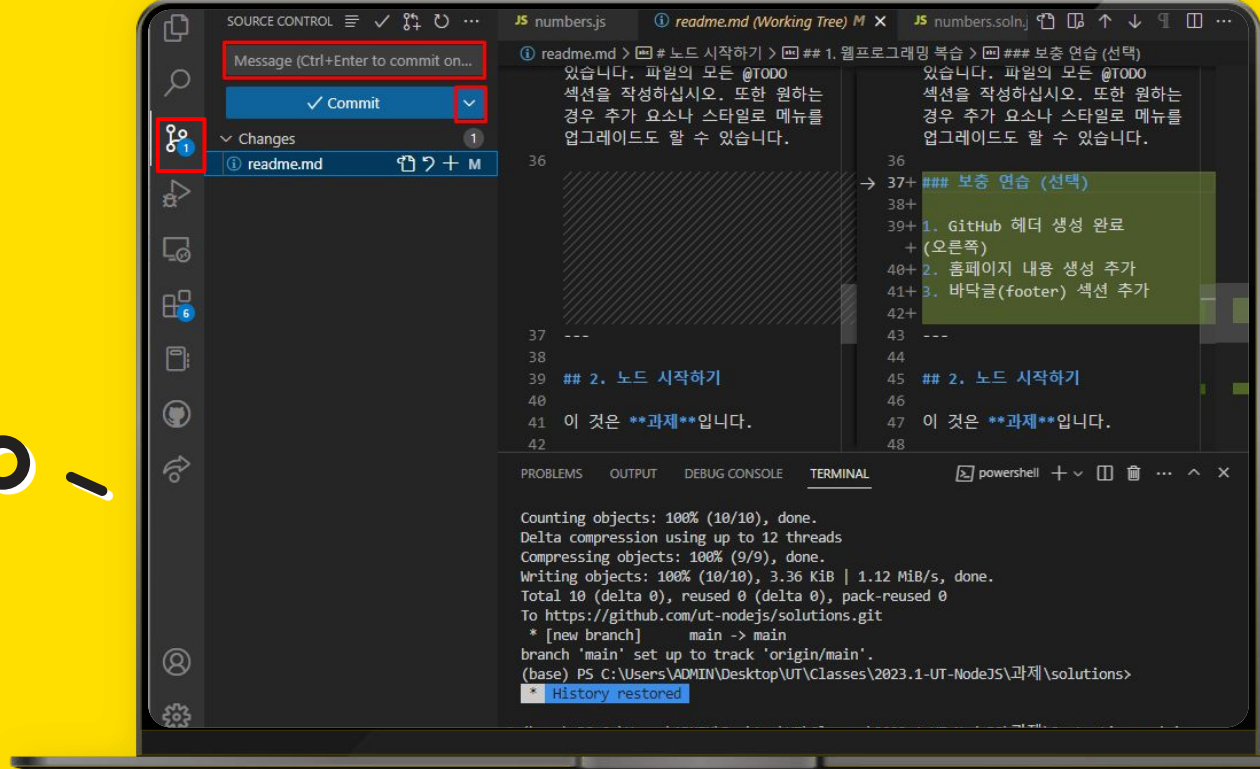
SOURCE CONTROL

Message (Ctrl+Enter to commit on...

✓ Commit

Changes 1

readme.md M

1

6

JS numbers.js

readme.md (Working Tree) M ×

JS numbers.soln.j

readme.md > # 노드 시작하기 > ## 1. 웹프로그래밍 복습 > ### 보충 연습 (선택)

있습니다. 파일의 모든 @TODO 섹션을 작성하십시오. 또한 원하는 경우 추가 요소나 스타일로 메뉴를 업그레이드도 할 수 있습니다.

36

37 ---

38

39 ## 2. 노드 시작하기

40

41 이 것은 **과제**입니다.

42

있습니다. 파일의 모든 @TODO 섹션을 작성하십시오. 또한 원하는 경우 추가 요소나 스타일로 메뉴를 업그레이드도 할 수 있습니다.

36

37+ ### 보충 연습 (선택)

38+

39+ 1. GitHub 헤더 생성 완료 (오른쪽)

40+ 2. 홈페이지 내용 생성 추가

41+ 3. 바닥글(footer) 섹션 추가

42+

43 ---

44

45 ## 2. 노드 시작하기

46

47 이 것은 **과제**입니다.

48

PROBLEMS OUTPUT DEBUG CONSOLE TERMINAL

powershell

Counting objects: 100% (10/10), done.
Delta compression using up to 12 threads
Compressing objects: 100% (9/9), done.
Writing objects: 100% (10/10), 3.36 KiB | 1.12 MiB/s, done.
Total 10 (delta 0), reused 0 (delta 0), pack-reused 0
To https://github.com/ut-nodejs/solutions.git
 * [new branch]      main -> main
branch 'main' set up to track 'origin/main'.
(base) PS C:\Users\ADMIN\Desktop\UT\Classes\2023.1-UT-NodeJS\과제\solutions>
* History restored